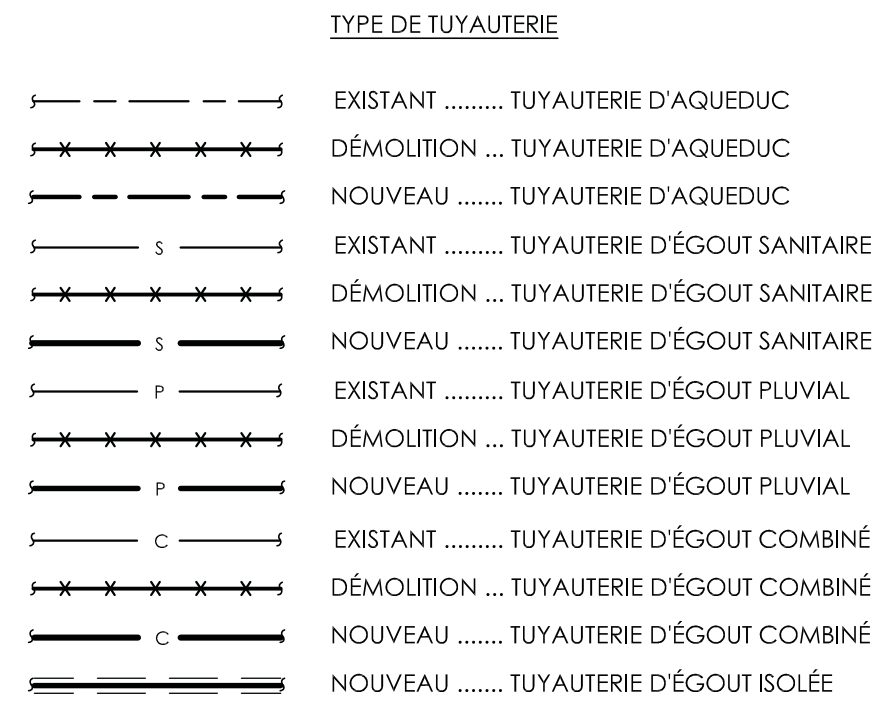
TYPE DE TUYAUTERIE

EXISTANT ......... TUYAUTERIE D'AQUEDUC

DÉMOLITION ... TUYAUTERIE D'AQUEDUC

NOUVEAU ....... TUYAUTERIE D'AQUEDUC

S EXISTANT ......... TUYAUTERIE D'ÉGOUT SANITAIRE

DÉMOLITION ... TUYAUTERIE D'ÉGOUT SANITAIRE

S NOUVEAU ....... TUYAUTERIE D'ÉGOUT SANITAIRE

P EXISTANT ......... TUYAUTERIE D'ÉGOUT PLUVIAL

DÉMOLITION ... TUYAUTERIE D'ÉGOUT PLUVIAL

P NOUVEAU ....... TUYAUTERIE D'ÉGOUT PLUVIAL

C EXISTANT ......... TUYAUTERIE D'ÉGOUT COMBINÉ

DÉMOLITION ... TUYAUTERIE D'ÉGOUT COMBINÉ

C NOUVEAU ....... TUYAUTERIE D'ÉGOUT COMBINÉ

NOUVEAU ....... TUYAUTERIE D'ÉGOUT ISOLÉE